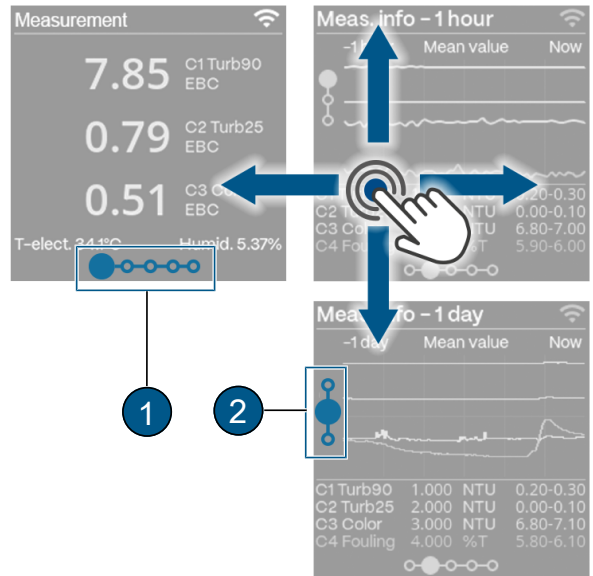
Measurement

7.85 C1 Turb90 EBC

0.79 C2 Turb25 EBC

0.51 C3 C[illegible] EBC

T-elect. 24.1°C Humid. 5.37%

Meas. info – 1 hour

-1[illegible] Mean value Now

C2 Tu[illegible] NTU 0.20-0.30
C3 Co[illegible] NTU 0.00-0.10
C4 Fouling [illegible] NTU 6.80-7.00
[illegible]T 5.90-6.00

Meas. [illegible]fo – 1 day

-1 day Mean value Now

| C1 Turb90 | 1.000 | NTU | 0.20-0.30 |
|---|---|---|---|
| C2 Turb25 | 2.000 | NTU | 0.00-0.10 |
| C3 Color | 3.000 | NTU | 6.80-7.10 |
| C4 Fouling | 4.000 | %T | 5.80-6.10 |

1

2